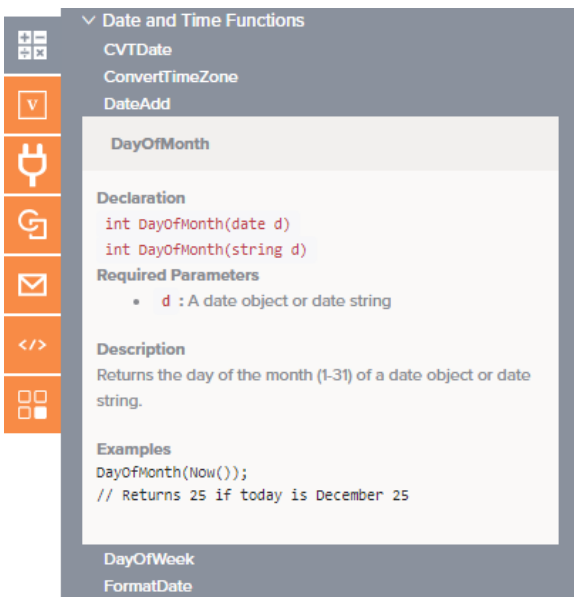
V

Date and Time Functions

CVTDate

ConvertTimeZone

DateAdd

DayOfMonth

Declaration
int DayOfMonth(date d)
int DayOfMonth(string d)

Required Parameters
• d : A date object or date string

Description
Returns the day of the month (1-31) of a date object or date string.

Examples
DayOfMonth(Now());
// Returns 25 if today is December 25

DayOfWeek

FormatDate